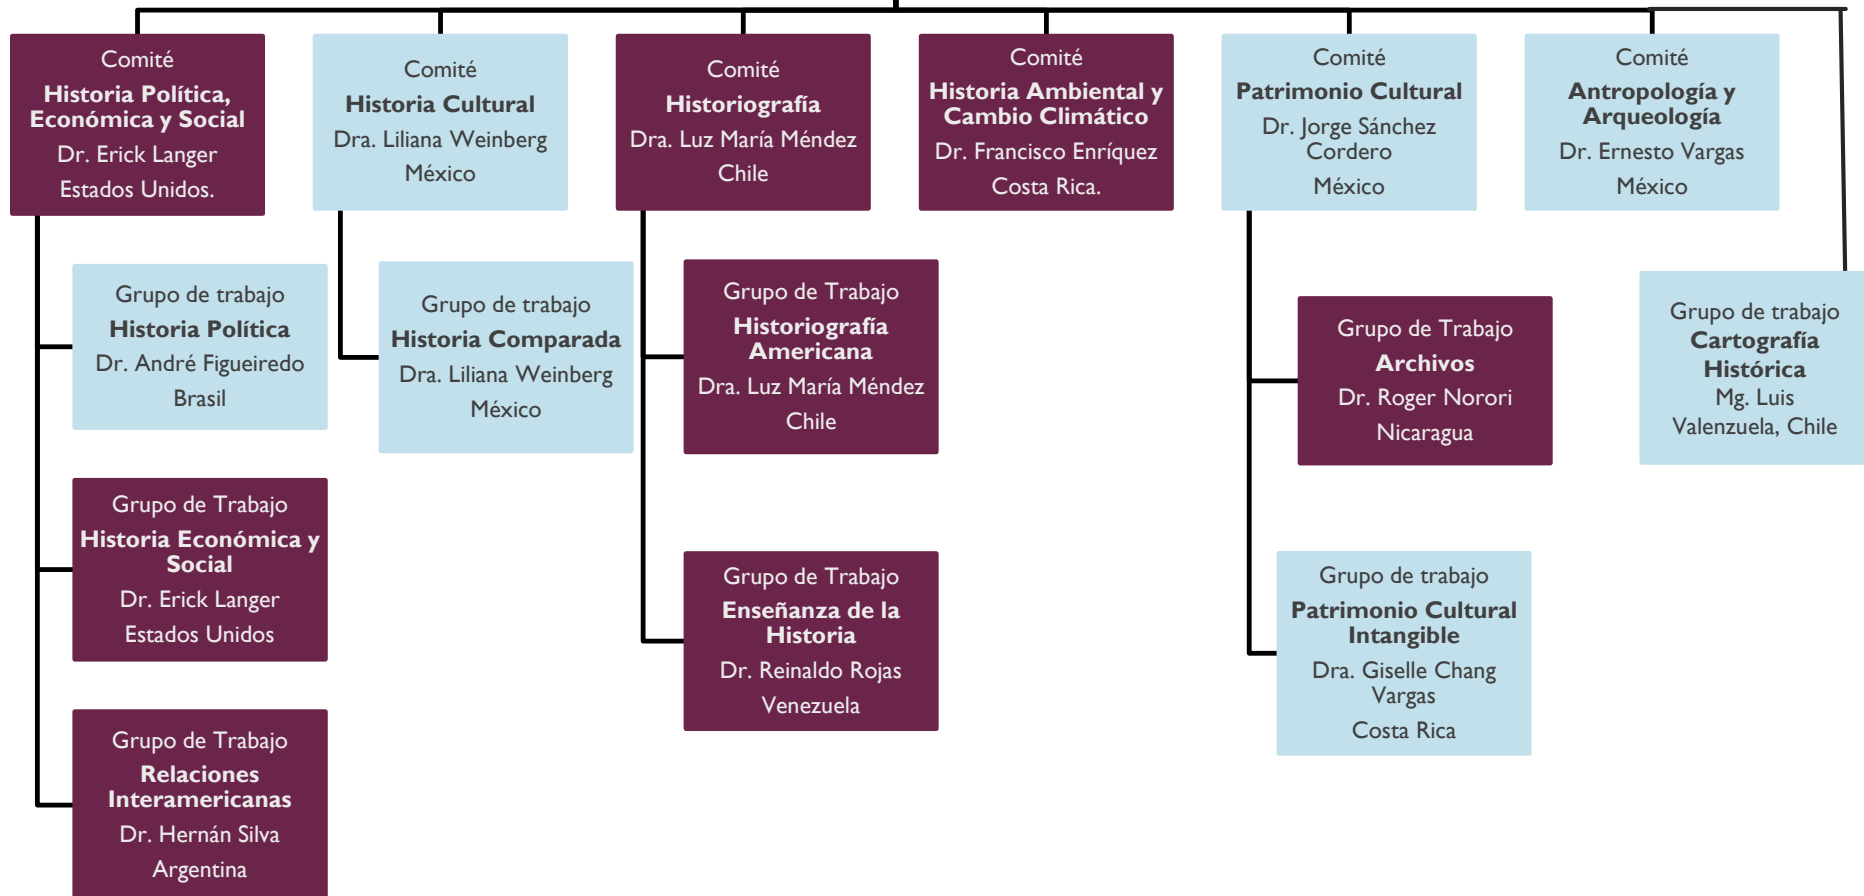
Comité
**Historia Política, Económica y Social**
Dr. Erick Langer
Estados Unidos.

Grupo de trabajo
**Historia Política**
Dr. André Figueiredo
Brasil

Grupo de Trabajo
**Historia Económica y Social**
Dr. Erick Langer
Estados Unidos

Grupo de Trabajo
**Relaciones Interamericanas**
Dr. Hernán Silva
Argentina

Comité
**Historia Cultural**
Dra. Liliana Weinberg
México

Grupo de trabajo
**Historia Comparada**
Dra. Liliana Weinberg
México

Comité
**Historiografía**
Dra. Luz María Méndez
Chile

Grupo de Trabajo
**Historiografía Americana**
Dra. Luz María Méndez
Chile

Grupo de Trabajo
**Enseñanza de la Historia**
Dr. Reinaldo Rojas
Venezuela

Comité
**Historia Ambiental y Cambio Climático**
Dr. Francisco Enríquez
Costa Rica.

Comité
**Patrimonio Cultural**
Dr. Jorge Sánchez Cordero
México

Grupo de Trabajo
**Archivos**
Dr. Roger Norori
Nicaragua

Grupo de trabajo
**Patrimonio Cultural Intangible**
Dra. Giselle Chang Vargas
Costa Rica

Comité
**Antropología y Arqueología**
Dr. Ernesto Vargas
México

Grupo de trabajo
**Cartografía Histórica**
Mg. Luis Valenzuela, Chile